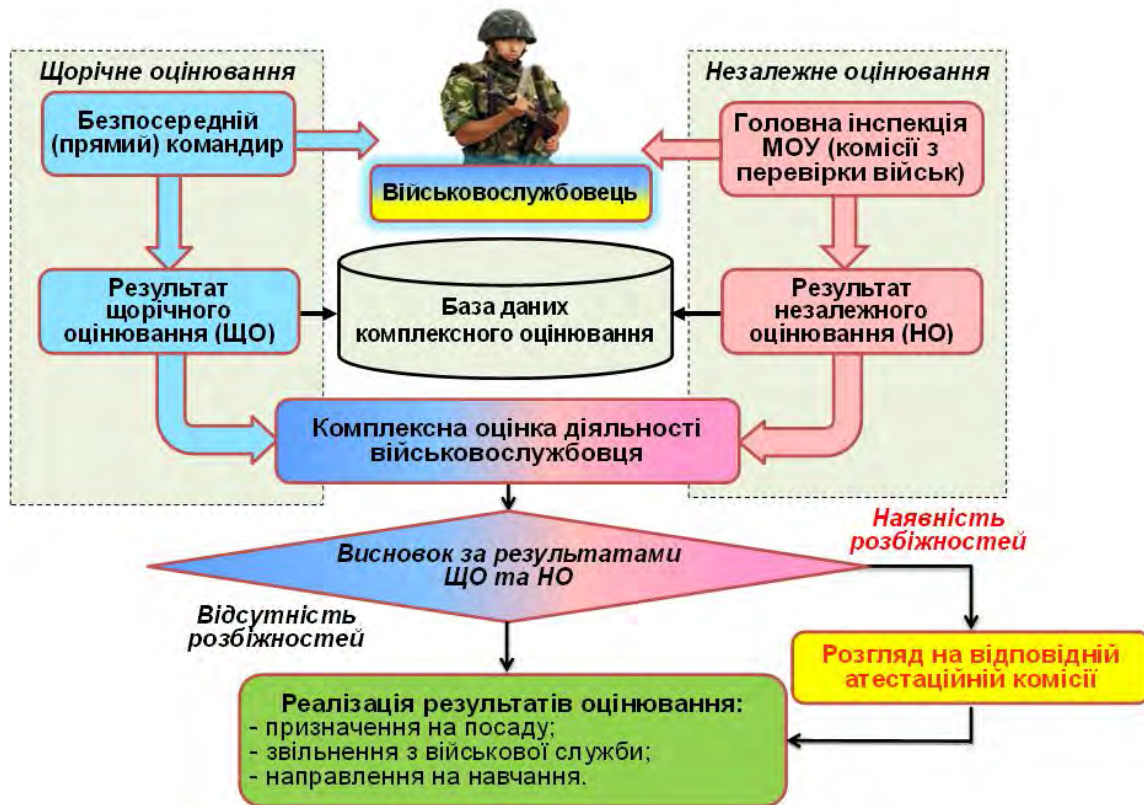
Щорічне оцінювання

Незалежне оцінювання

Безпосередній (прямий) командир

Військовослужбовець

Головна інспекція МОУ (комісії з перевірки військ)

Результат щорічного оцінювання (ЩО)

База даних комплексного оцінювання

Результат незалежного оцінювання (НО)

Комплексна оцінка діяльності військовослужбовця

Висновок за результатами ЩО та НО

Наявність розбіжностей

Відсутність розбіжностей

Розгляд на відповідній атестаційній комісії

Реалізація результатів оцінювання:
- призначення на посаду;
- звільнення з військової служби;
- направлення на навчання.